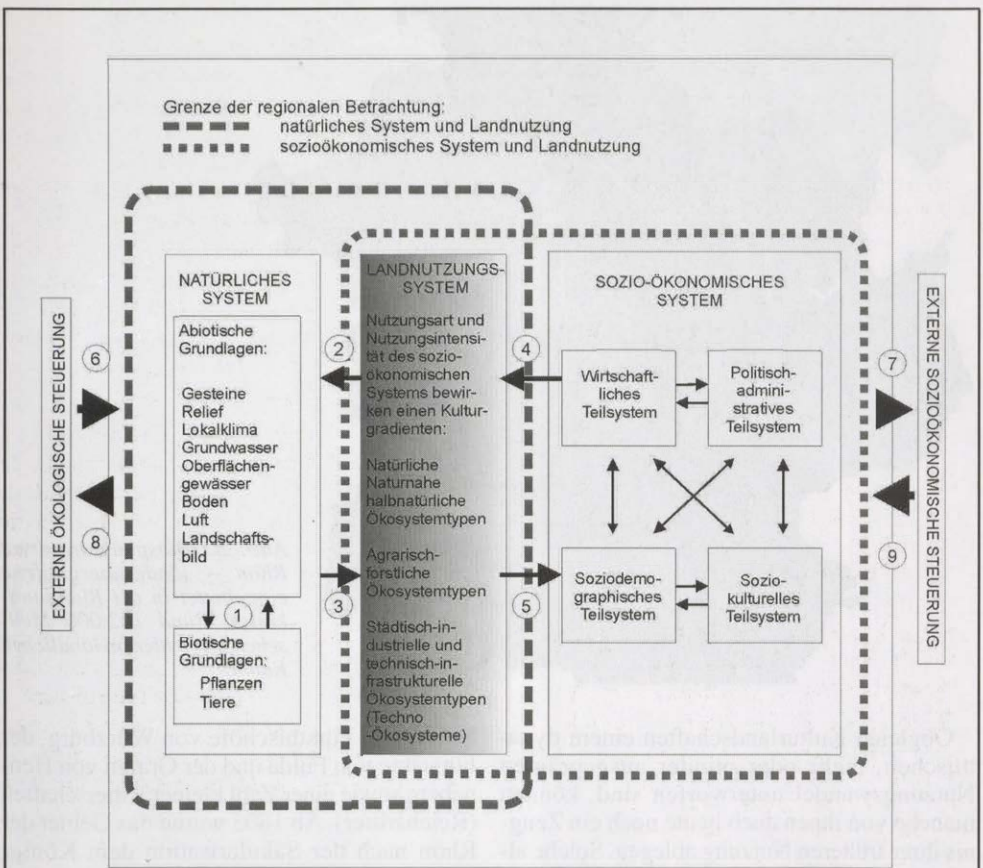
Grenze der regionalen Betrachtung:
natürliches System und Landnutzung
sozioökonomisches System und Landnutzung

EXTERNE ÖKOLOGISCHE STEUERUNG

6

8

NATÜRLICHES SYSTEM

Abiotische Grundlagen:

Gesteine
Relief
Lokalklima
Grundwasser
Oberflächengewässer
Boden
Luft
Landschaftsbild

1

Biotische Grundlagen:
Pflanzen
Tiere

2

3

LANDNUTZUNGS-SYSTEM

Nutzungsart und Nutzungsintensität des sozioökonomischen Systems bewirken einen Kulturgradienten:

Natürliche
Naturnahe
halbnatürliche
Ökosystemtypen

Agrarisch-förstliche Ökosystemtypen

Städtisch-industrielle und technisch-infrastrukturelle Ökosystemtypen (Techno -Ökosysteme)

4

5

SOZIO-ÖKONOMISCHES SYSTEM

Wirtschaftliches Teilsystem

Politisch-administratives Teilsystem

Soziodemographisches Teilsystem

Soziokulturelles Teilsystem

7

9

EXTERNE SOZIOÖKONOMISCHE STEUERUNG